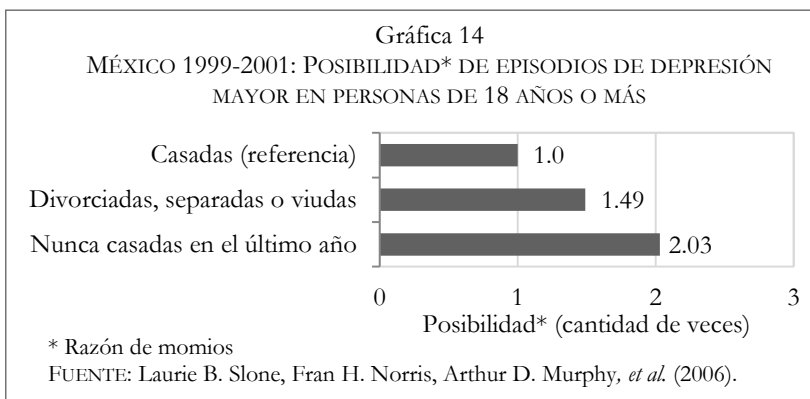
Gráfica 14
MÉXICO 1999-2001: POSIBILIDAD* DE EPISODIOS DE DEPRESIÓN MAYOR EN PERSONAS DE 18 AÑOS O MÁS

Casadas (referencia) 1.0
Divorciadas, separadas o viudas 1.49
Nunca casadas en el último año 2.03

0 1 2 3
Posibilidad* (cantidad de veces)

* Razón de momios
FUENTE: Laurie B. Slone, Fran H. Norris, Arthur D. Murphy, *et al.* (2006).